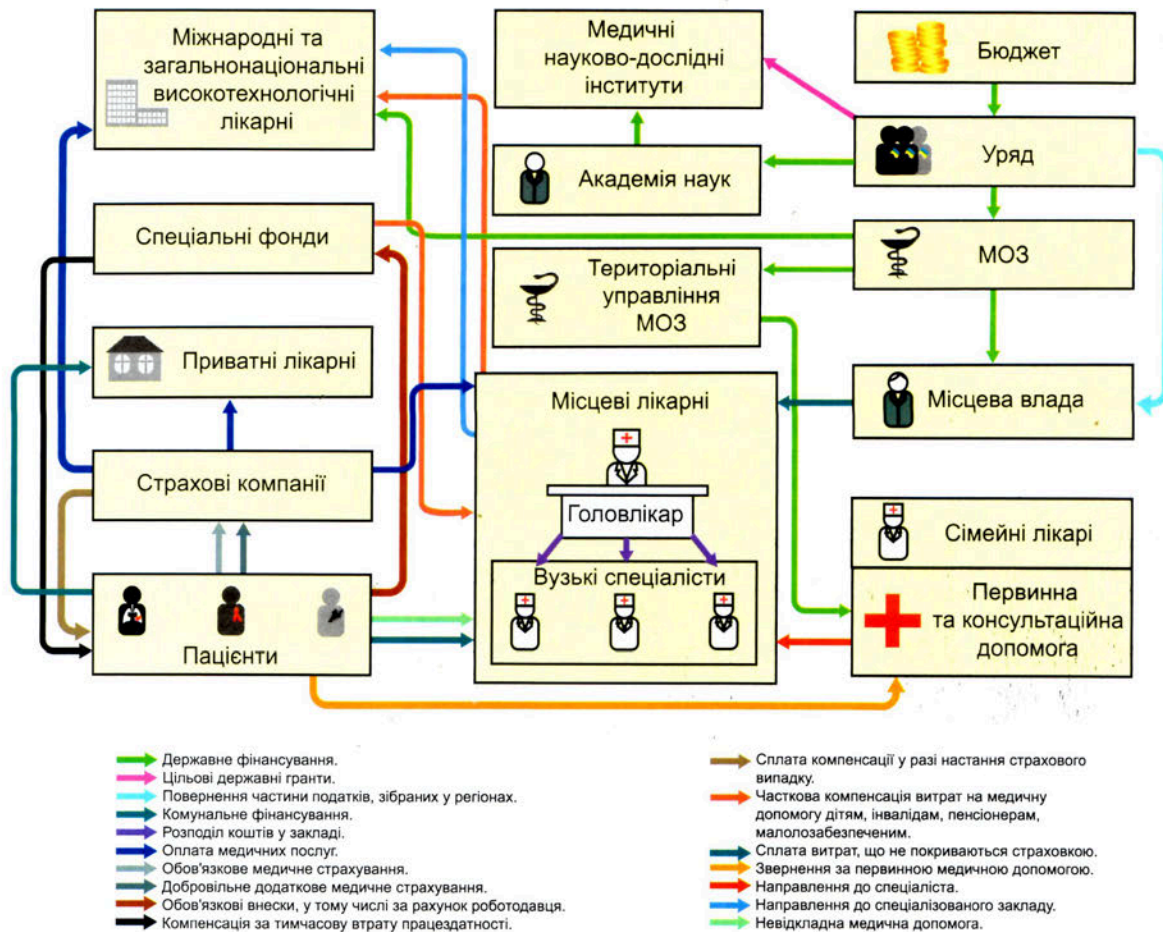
Міжнародні та загальнонаціональні високотехнологічні лікарні

Медичні науково-дослідні інститути

Бюджет

Академія наук

Уряд

Спеціальні фонди

МОЗ

Територіальні управління МОЗ

Приватні лікарні

Місцеві лікарні

Місцева влада

Страхові компанії

Головлікар

Сімейні лікарі

Вузькі спеціалісти

Первинна та консультаційна допомога

Пацієнти

Державне фінансування.
Цільові державні гранти.
Повернення частини податків, зібраних у регіонах.
Комунальне фінансування.
Розподіл коштів у закладі.
Оплата медичних послуг.
Обов'язкове медичне страхування.
Добровільне додаткове медичне страхування.
Обов'язкові внески, у тому числі за рахунок роботодавця.
Компенсація за тимчасову втрату працездатності.

Сплата компенсації у разі настання страхового випадку.
Часткова компенсація витрат на медичну допомогу дітям, інвалідам, пенсіонерам, малозабезпеченим.
Сплата витрат, що не покриваються страховкою.
Звернення за первинною медичною допомогою.
Направлення до спеціаліста.
Направлення до спеціалізованого закладу.
Невідкладна медична допомога.